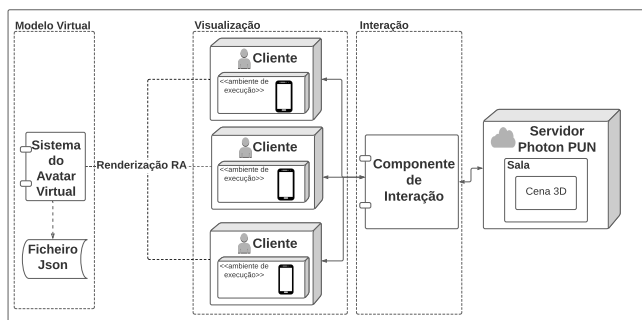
Modelo Virtual

Sistema do Avatar Virtual

Ficheiro Json

Renderização RA

Visualização

Cliente

<<ambiente de execução>>

Cliente

<<ambiente de execução>>

Cliente

<<ambiente de execução>>

Interação

Componente de Interação

Servidor Photon PUN

Sala

Cena 3D